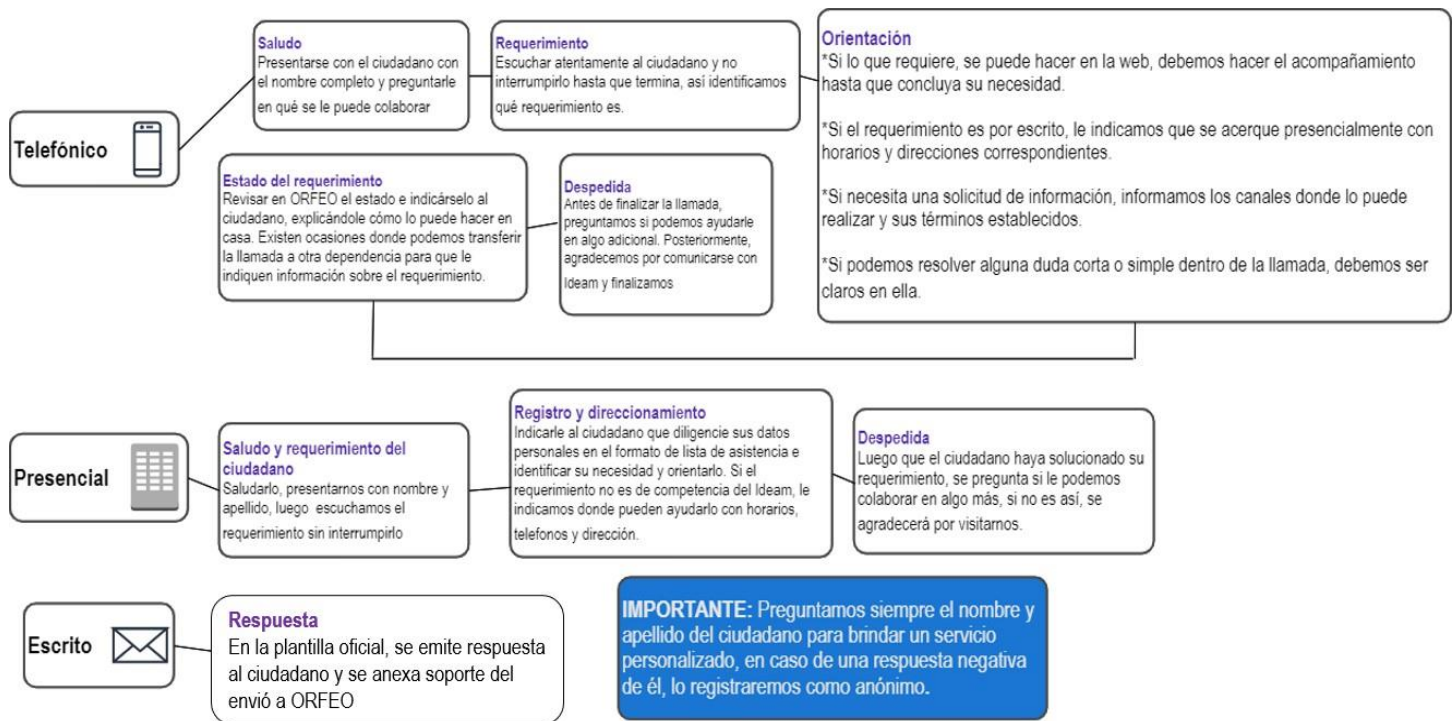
Telefónico

Saludo
Presentarse con el ciudadano con el nombre completo y preguntarle en qué se le puede colaborar

Requerimiento
Escuchar atentamente al ciudadano y no interrumpirlo hasta que termina, así identificamos qué requerimiento es.

Orientación
*Si lo que requiere, se puede hacer en la web, debemos hacer el acompañamiento hasta que concluya su necesidad.

*Si el requerimiento es por escrito, le indicamos que se acerque presencialmente con horarios y direcciones correspondientes.

*Si necesita una solicitud de información, informamos los canales donde lo puede realizar y sus términos establecidos.

*Si podemos resolver alguna duda corta o simple dentro de la llamada, debemos ser claros en ella.

Estado del requerimiento
Revisar en ORFEO el estado e indicárselo al ciudadano, explicándole cómo lo puede hacer en casa. Existen ocasiones donde podemos transferir la llamada a otra dependencia para que le indiquen información sobre el requerimiento.

Despedida
Antes de finalizar la llamada, preguntamos si podemos ayudarle en algo adicional. Posteriormente, agradecemos por comunicarse con Ideam y finalizamos

Presencial

Saludo y requerimiento del ciudadano
Saludarlo, presentarnos con nombre y apellido, luego escuchamos el requerimiento sin interrumpirlo

Registro y direccionamiento
Indicarle al ciudadano que diligencie sus datos personales en el formato de lista de asistencia e identificar su necesidad y orientarlo. Si el requerimiento no es de competencia del Ideam, le indicamos donde pueden ayudarlo con horarios, telefonos y dirección.

Despedida
Luego que el ciudadano haya solucionado su requerimiento, se pregunta si le podemos colaborar en algo más, si no es así, se agradecerá por visitarnos.

Escrito

Respuesta
En la plantilla oficial, se emite respuesta al ciudadano y se anexa soporte del envió a ORFEO

IMPORTANTE: Preguntamos siempre el nombre y apellido del ciudadano para brindar un servicio personalizado, en caso de una respuesta negativa de él, lo registraremos como anónimo.